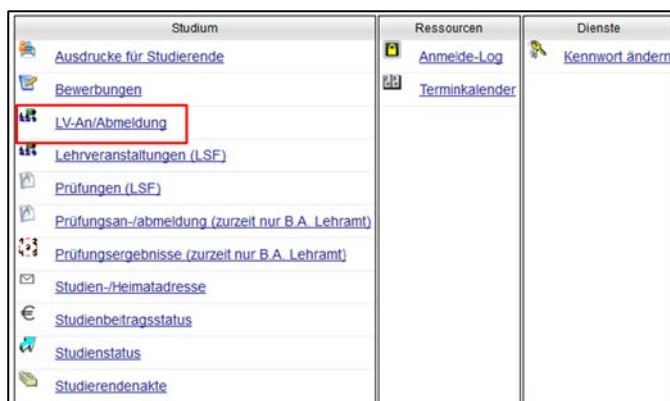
| Studium | Ressourcen | Dienste |
|---|---|---|
| Ausdrucke für Studierende | Anmelde-Log | Kennwort ändern |
| Bewerbungen | Terminkalender | |
| LV-An/Abmeldung | | |
| Lehrveranstaltungen (LSF) | | |
| Prüfungen (LSF) | | |
| Prüfungsan-/abmeldung (zurzeit nur B.A. Lehramt) | | |
| Prüfungsergebnisse (zurzeit nur B.A. Lehramt) | | |
| Studien-/Heimatadresse | | |
| Studienbeitragsstatus | | |
| Studienstatus | | |
| Studierendenakte | | |